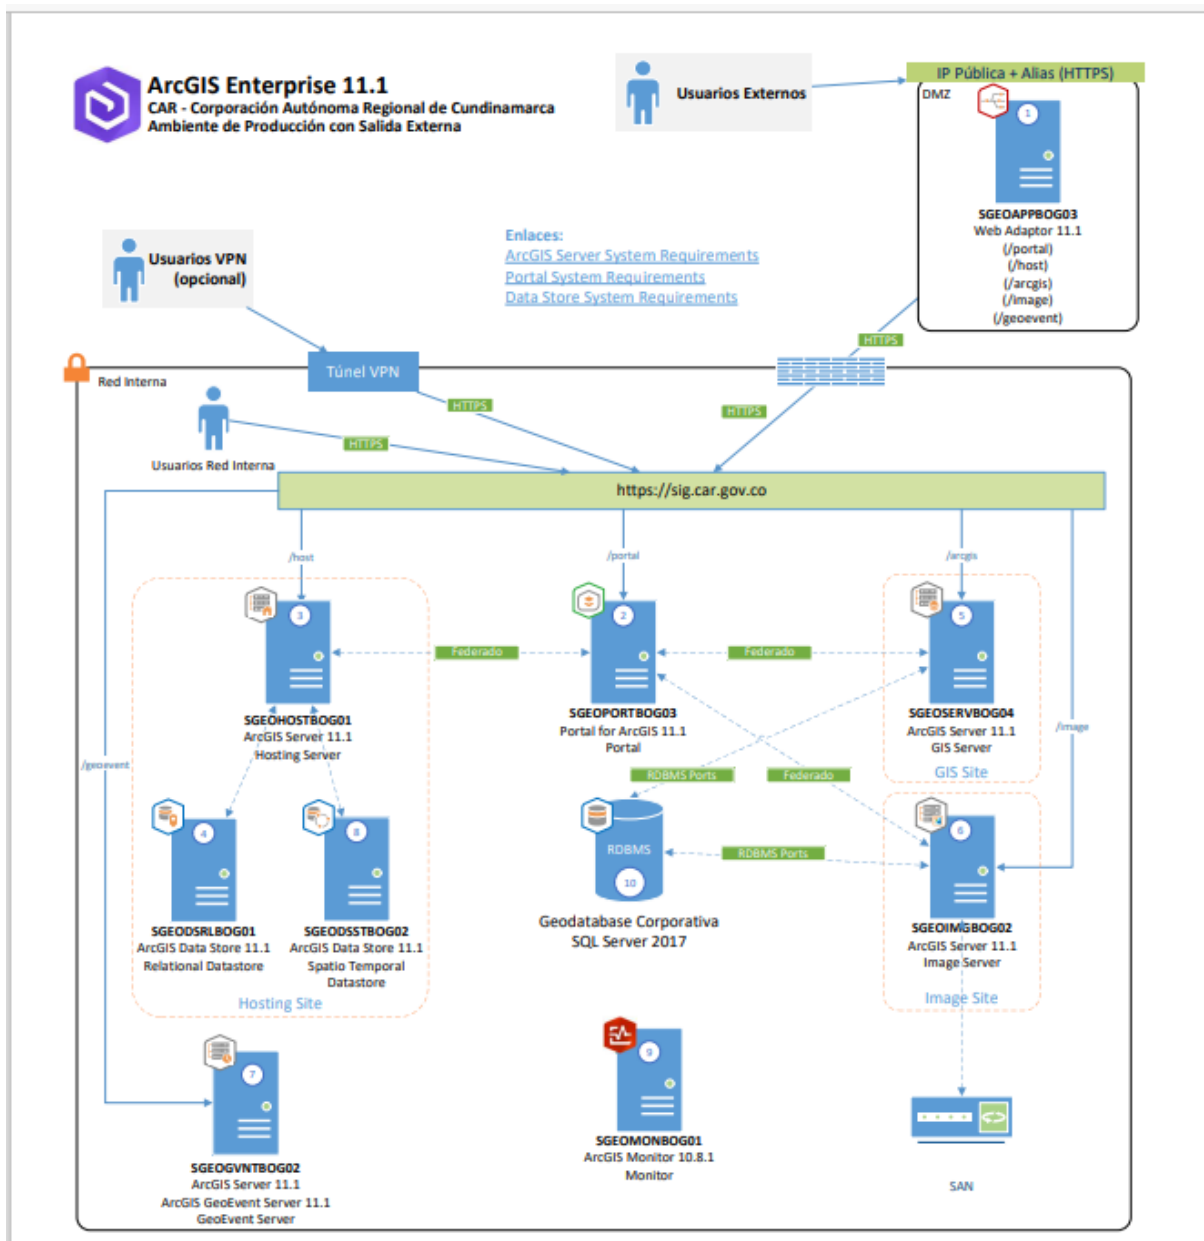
ArcGIS Enterprise 11.1
CAR - Corporación Autónoma Regional de Cundinamarca
Ambiente de Producción con Salida Externa

Usuarios Externos

IP Pública + Alias (HTTPS)

DMZ

1
SGEOAPPBOG03
Web Adaptor 11.1
(/portal)
(/host)
(/arcgis)
(/image)
(/geoevent)

Enlaces:
ArcGIS Server System Requirements
Portal System Requirements
Data Store System Requirements

Usuarios VPN (opcional)

Túnel VPN

HTTPS

HTTPS

HTTPS

HTTPS

Red Interna

Usuarios Red Interna

https://sig.car.gov.co

/host

/portal

/arcgis

/image

/geoevent

3
SGEOHOSTBOG01
ArcGIS Server 11.1
Hosting Server

Federado

2
SGEOPORTBOG03
Portal for ArcGIS 11.1
Portal

Federado

5
SGEOSERVBOG04
ArcGIS Server 11.1
GIS Server
GIS Site

RDBMS Ports

Federado

4
SGEODSRLBOG01
ArcGIS Data Store 11.1
Relational Datastore

8
SGEODSSTBOG02
ArcGIS Data Store 11.1
Spatio Temporal Datastore

Hosting Site

RDBMS
10
Geodatabase Corporativa
SQL Server 2017

RDBMS Ports

6
SGEOIMGBOG02
ArcGIS Server 11.1
Image Server
Image Site

7
SGEOGVNTBOG02
ArcGIS Server 11.1
ArcGIS GeoEvent Server 11.1
GeoEvent Server

9
SGEOMONBOG01
ArcGIS Monitor 10.8.1
Monitor

SAN